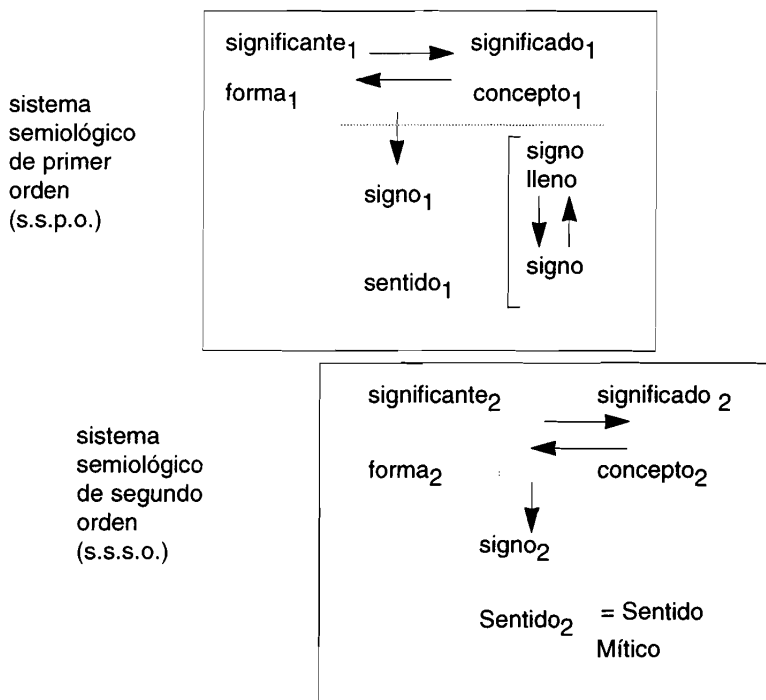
sistema semiológico de primer orden (s.s.p.o.)

significante$_1$ significado$_1$

forma$_1$ concepto$_1$

signo$_1$

signo lleno

signo

sentido$_1$

sistema semiológico de segundo orden (s.s.s.o.)

significante$_2$ significado $_2$

forma$_2$ concepto$_2$

signo$_2$

Sentido$_2$ = Sentido Mítico